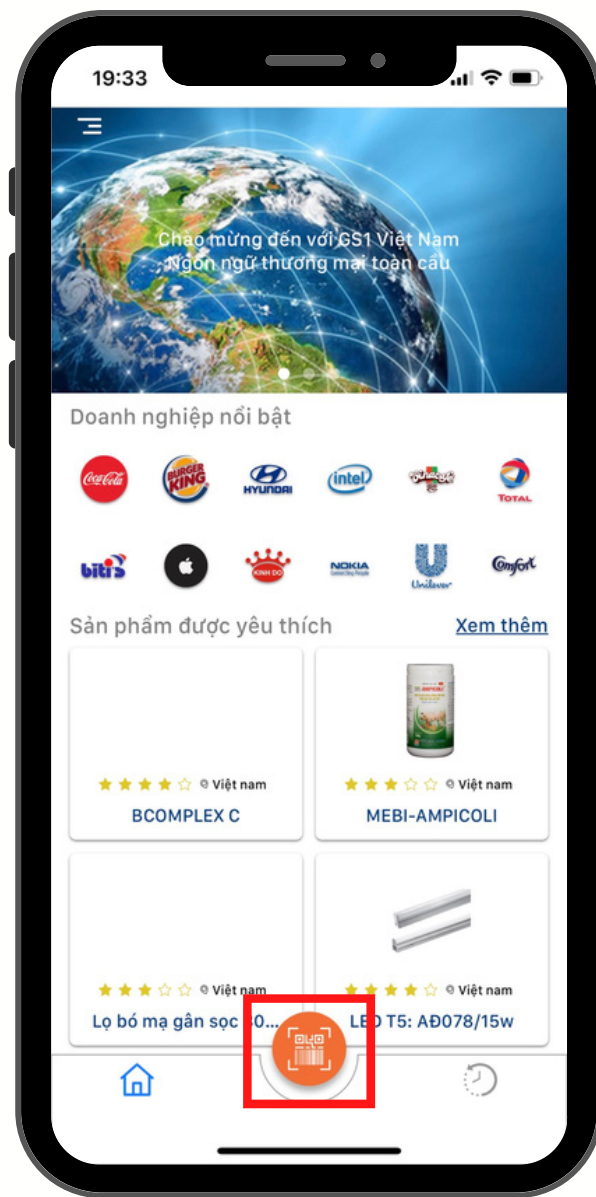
19:33

Chào mừng đến với GS1 Việt Nam
Ngôn ngữ thương mại toàn cầu

Doanh nghiệp nổi bật

Coca-Cola BURGER KING HYUNDAI intel TOTAL

biti's KINH DO NOKIA Unilever Comfort

Sản phẩm được yêu thích Xem thêm

Việt nam
BCOMPLEX C

Việt nam
MEBI-AMPICOLI

Việt nam
Lọ bó mạ gân sọc 50...

Việt nam
LED T5: AĐ078/15w